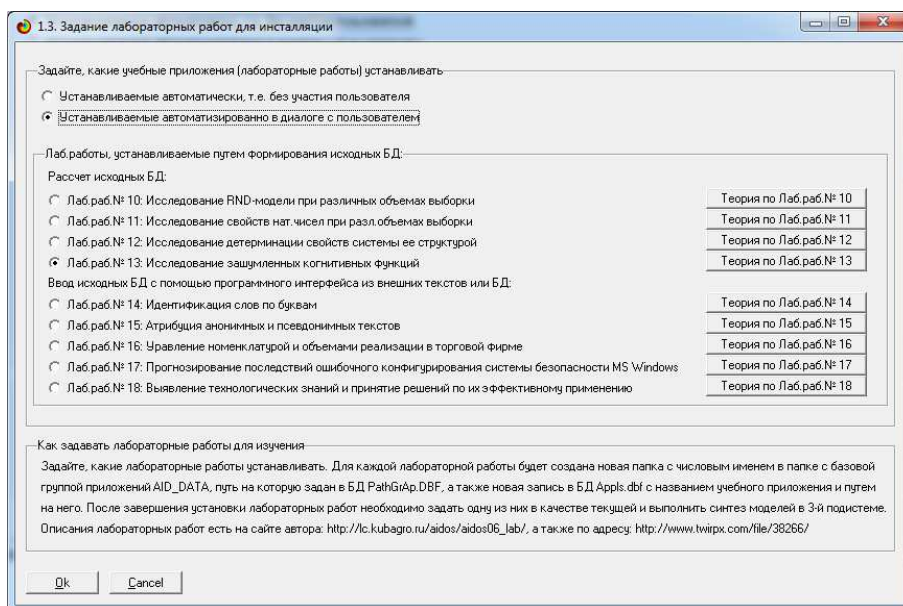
1.3. Задание лабораторных работ для инсталляции

Задайте, какие учебные приложения (лабораторные работы) устанавливать

Устанавливаемые автоматически, т.е. без участия пользователя

Устанавливаемые автоматизированно в диалоге с пользователем

Лаб.работы, устанавливаемые путем формирования исходных БД:

Рассчет исходных БД:

Лаб.раб.№ 10: Исследование RND-модели при различных объемах выборки | Теория по Лаб.раб.№ 10

Лаб.раб.№ 11: Исследование свойств нат.чисел при разл.объемах выборки | Теория по Лаб.раб.№ 11

Лаб.раб.№ 12: Исследование детерминации свойств системы ее структурой | Теория по Лаб.раб.№ 12

Лаб.раб.№ 13: Исследование зашумленных когнитивных функций | Теория по Лаб.раб.№ 13

Ввод исходных БД с помощью программного интерфейса из внешних текстов или БД:

Лаб.раб.№ 14: Идентификация слов по буквам | Теория по Лаб.раб.№ 14

Лаб.раб.№ 15: Атрибуция анонимных и псевдонимных текстов | Теория по Лаб.раб.№ 15

Лаб.раб.№ 16: Уравление номенклатурой и объемами реализации в торговой фирме | Теория по Лаб.раб.№ 16

Лаб.раб.№ 17: Прогнозирование последствий ошибочного конфигурирования системы безопасности MS Windows | Теория по Лаб.раб.№ 17

Лаб.раб.№ 18: Выявление технологических знаний и принятие решений по их эффективному применению | Теория по Лаб.раб.№ 18

Как задавать лабораторные работы для изучения

Задайте, какие лабораторные работы устанавливать. Для каждой лабораторной работы будет создана новая папка с числовым именем в папке с базовой группой приложений AID_DATA, путь на которую задан в БД PathGrAp.DBF, а также новая запись в БД Appls.dbf с названием учебного приложения и путем на него. После завершения установки лабораторных работ необходимо задать одну из них в качестве текущей и выполнить синтез моделей в 3-й подсистеме. Описания лабораторных работ есть на сайте автора: http://lc.kubagro.ru/aidos/aidos06_lab/, а также по адресу: http://www.twirpx.com/file/38266/

Ok | Cancel